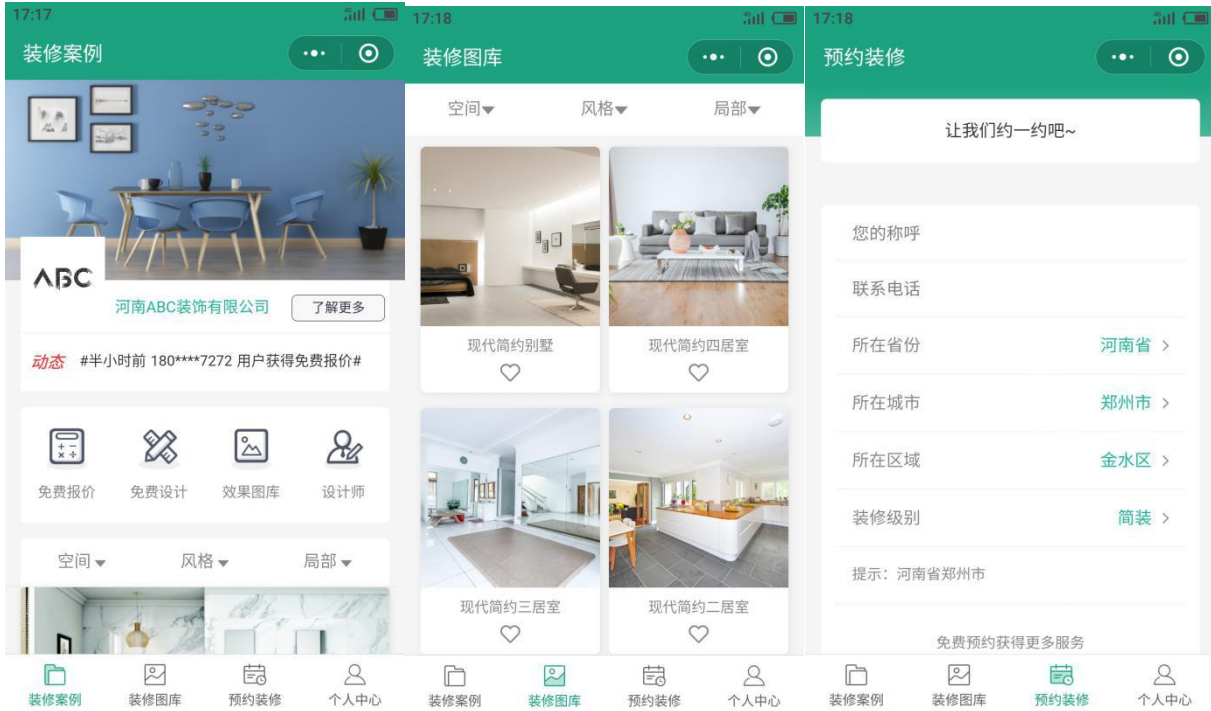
17:17

装修案例

ABC

河南ABC装饰有限公司

了解更多

动态 #半小时前 180****7272 用户获得免费报价#

免费报价 免费设计 效果图库 设计师

空间 风格 局部

装修案例 装修图库 预约装修 个人中心

17:18

装修图库

空间 风格 局部

现代简约别墅

现代简约四居室

现代简约三居室

现代简约二居室

装修案例 装修图库 预约装修 个人中心

17:18

预约装修

让我们约一约吧~

您的称呼

联系电话

所在省份 河南省 >

所在城市 郑州市 >

所在区域 金水区 >

装修级别 简装 >

提示：河南省郑州市

免费预约获得更多服务

装修案例 装修图库 预约装修 个人中心